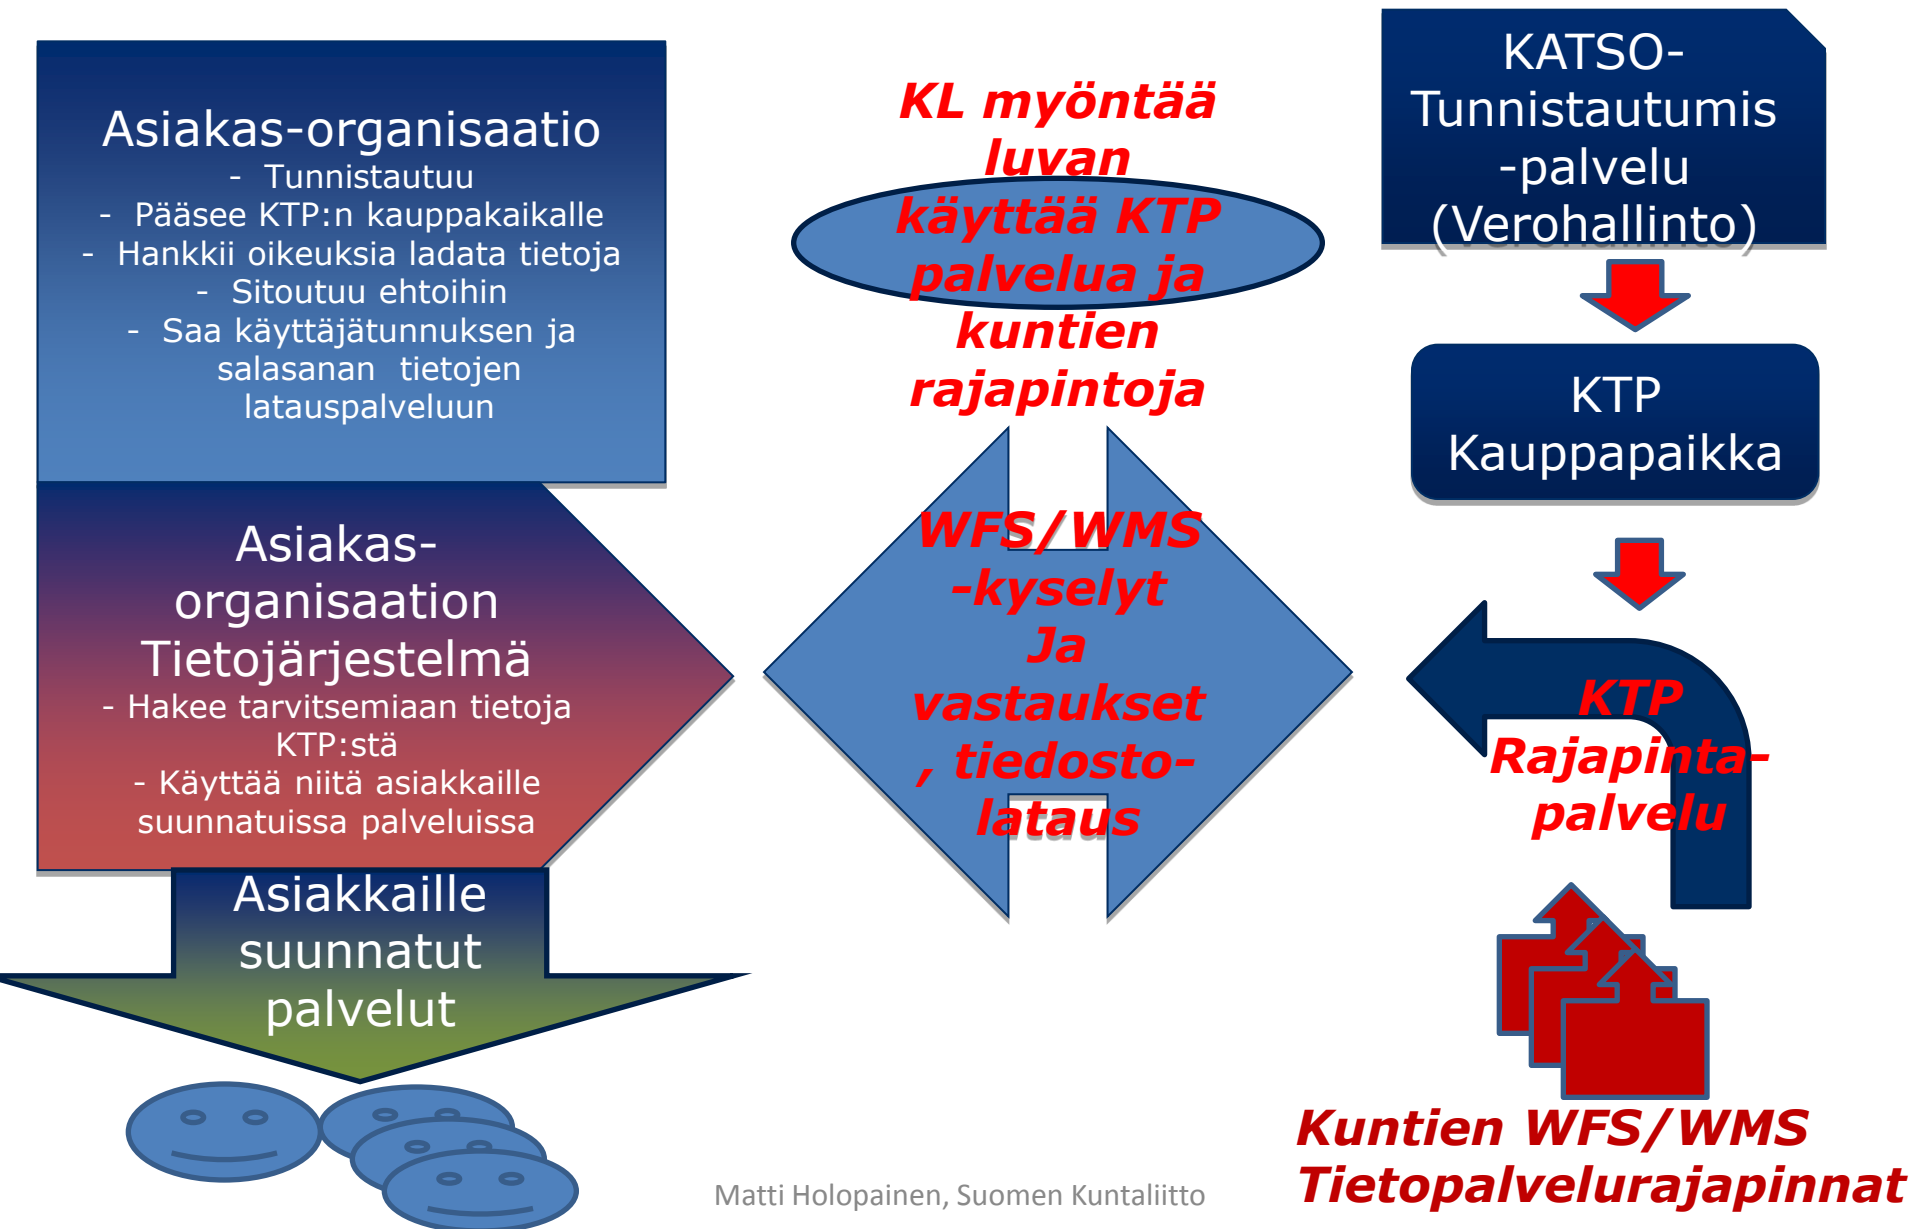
Asiakas-organisaatio
- Tunnistautuu
- Pääsee KTP:n kauppakaikalle
- Hankkii oikeuksia ladata tietoja
- Sitoutuu ehtoihin
- Saa käyttäjätunnuksen ja salasanan tietojen latauspalveluun

KL myöntää luvan käyttää KTP palvelua ja kuntien rajapintoja

KATSO-Tunnistautumis -palvelu (Verohallinto)

KTP Kauppapaikka

Asiakas-organisaation Tietojärjestelmä
- Hakee tarvitsemiaan tietoja KTP:stä
- Käyttää niitä asiakkaille suunnatuissa palveluissa

WFS/WMS -kyselyt Ja vastaukset , tiedosto-lataus

KTP Rajapinta-palvelu

Asiakkaille suunnatut palvelut

Kuntien WFS/WMS Tietopalvelurajapinnat

Matti Holopainen, Suomen Kuntaliitto